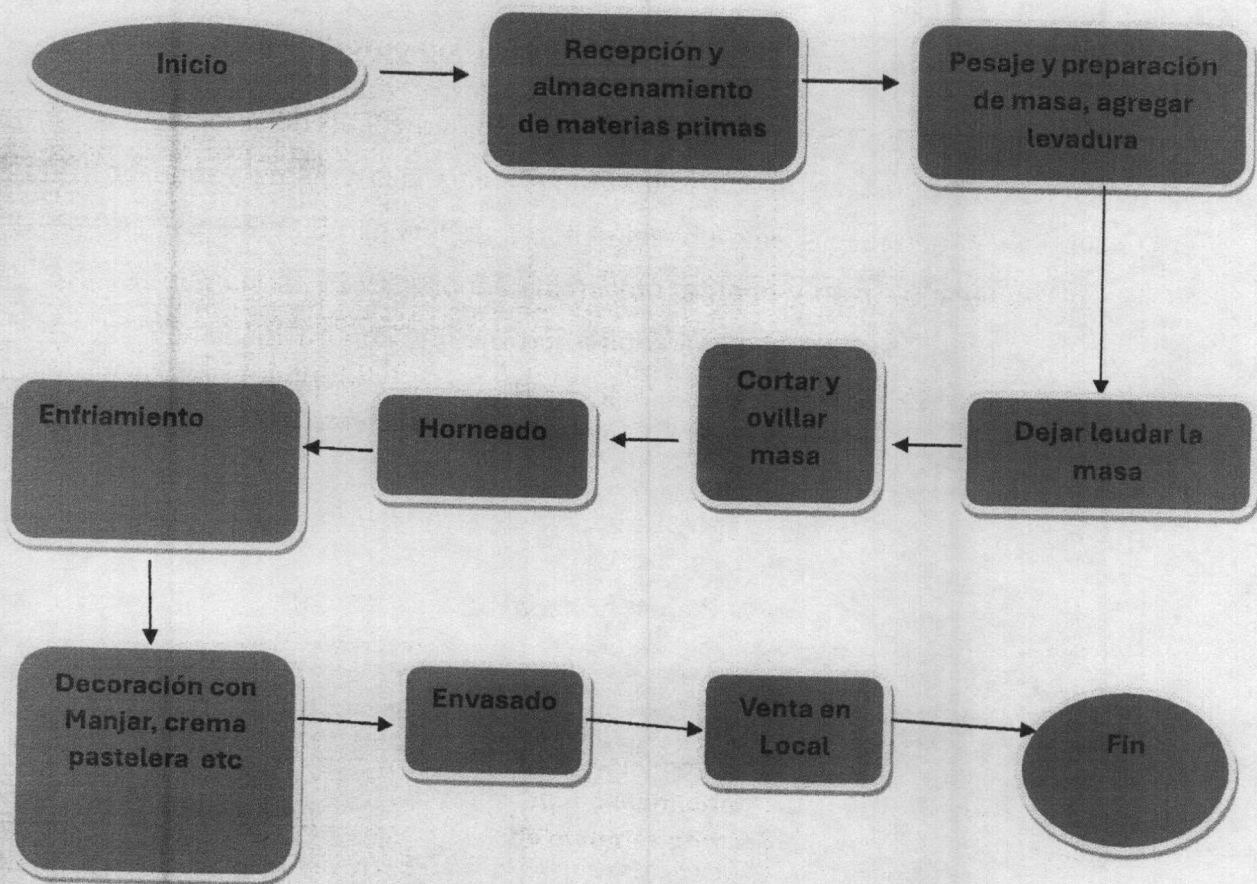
Inicio

Recepción y almacenamiento de materias primas

Pesaje y preparación de masa, agregar levadura

Dejar leudar la masa

Cortar y ovillar masa

Horneado

Enfriamiento

Decoración con Manjar, crema pastelera etc

Envasado

Venta en Local

Fin